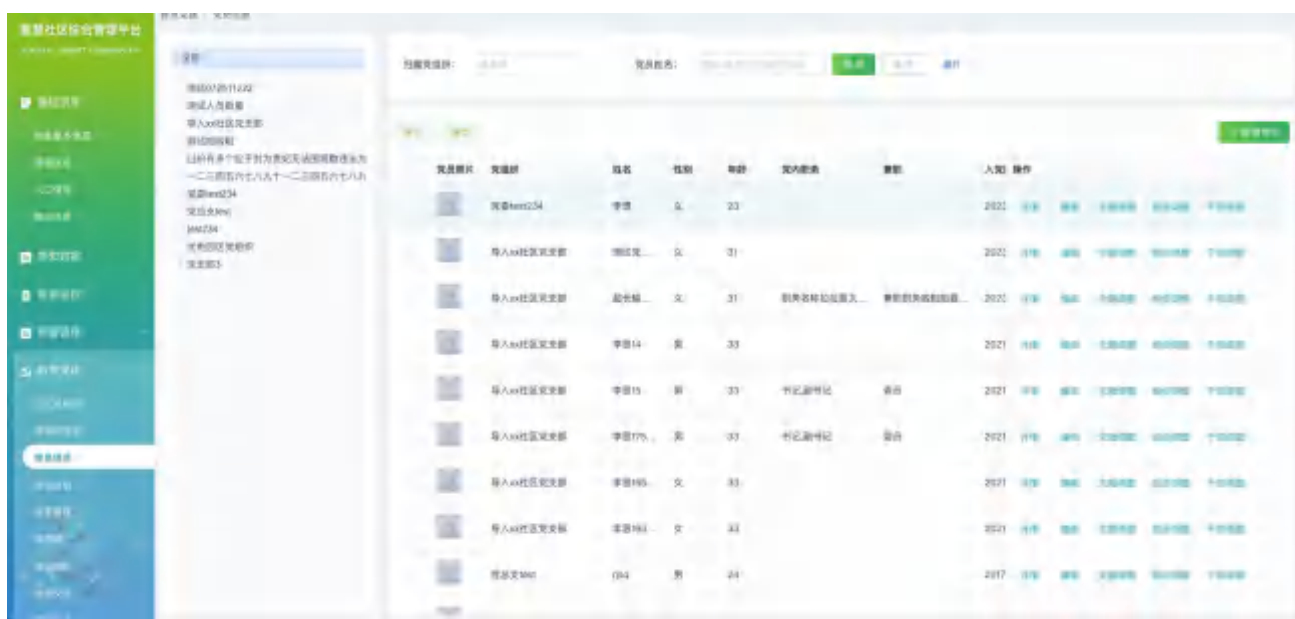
智慧社区综合管理平台

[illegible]

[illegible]

导入xx社区党支部

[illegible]

党员姓名:

查询

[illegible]

| 党员照片 | 党组织 | 姓名 | 性别 | 年龄 | 党内职务 | 职务 | 入党 | 操作 |
|---|---|---|---|---|---|---|---|---|
| | 党委test234 | 李强 | 女 | 33 | | | 2022 | |
| | 导入xx社区党支部 | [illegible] | 女 | 31 | | | 2022 | |
| | 导入xx社区党支部 | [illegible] | 女 | 31 | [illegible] | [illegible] | 2022 | |
| | 导入xx社区党支部 | 李强14 | 男 | 33 | | | 2021 | |
| | 导入xx社区党支部 | 李强15 | 男 | 33 | 书记,副书记 | 委员 | 2021 | |
| | 导入xx社区党支部 | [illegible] | 男 | 33 | 书记,副书记 | 委员 | 2021 | |
| | 导入xx社区党支部 | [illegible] | 女 | 33 | | | 2021 | |
| | 导入xx社区党支部 | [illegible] | 女 | 33 | | | 2021 | |
| | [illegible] | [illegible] | 男 | 24 | | | 2017 | |